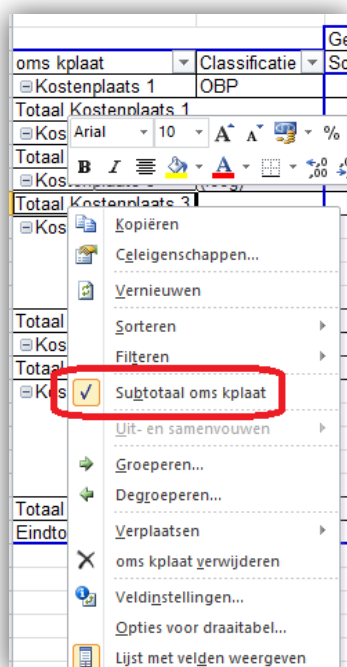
Ge
oms kplaat | Classificatie | So
⊟Kostenplaats 1 | OBP
Totaal Kostenplaats 1
⊟Kos
Totaal
⊟Kostenplaats 3 (leeg)
Totaal Kostenplaats 3
⊟Kos
Totaal
⊟Kos
Totaal
⊟Kos
Totaal
Eindto

Arial 10 A A % 
B I A

Kopiëren
Celeigenschappen...
Vernieuwen
Sorteren
Filteren
Subtotaal oms kplaat
Uit- en samenvouwen
Groeperen...
Degroeperen...
Verplaatsen
oms kplaat verwijderen
Veldinstellingen...
Opties voor draaitabel...
Lijst met velden weergeven